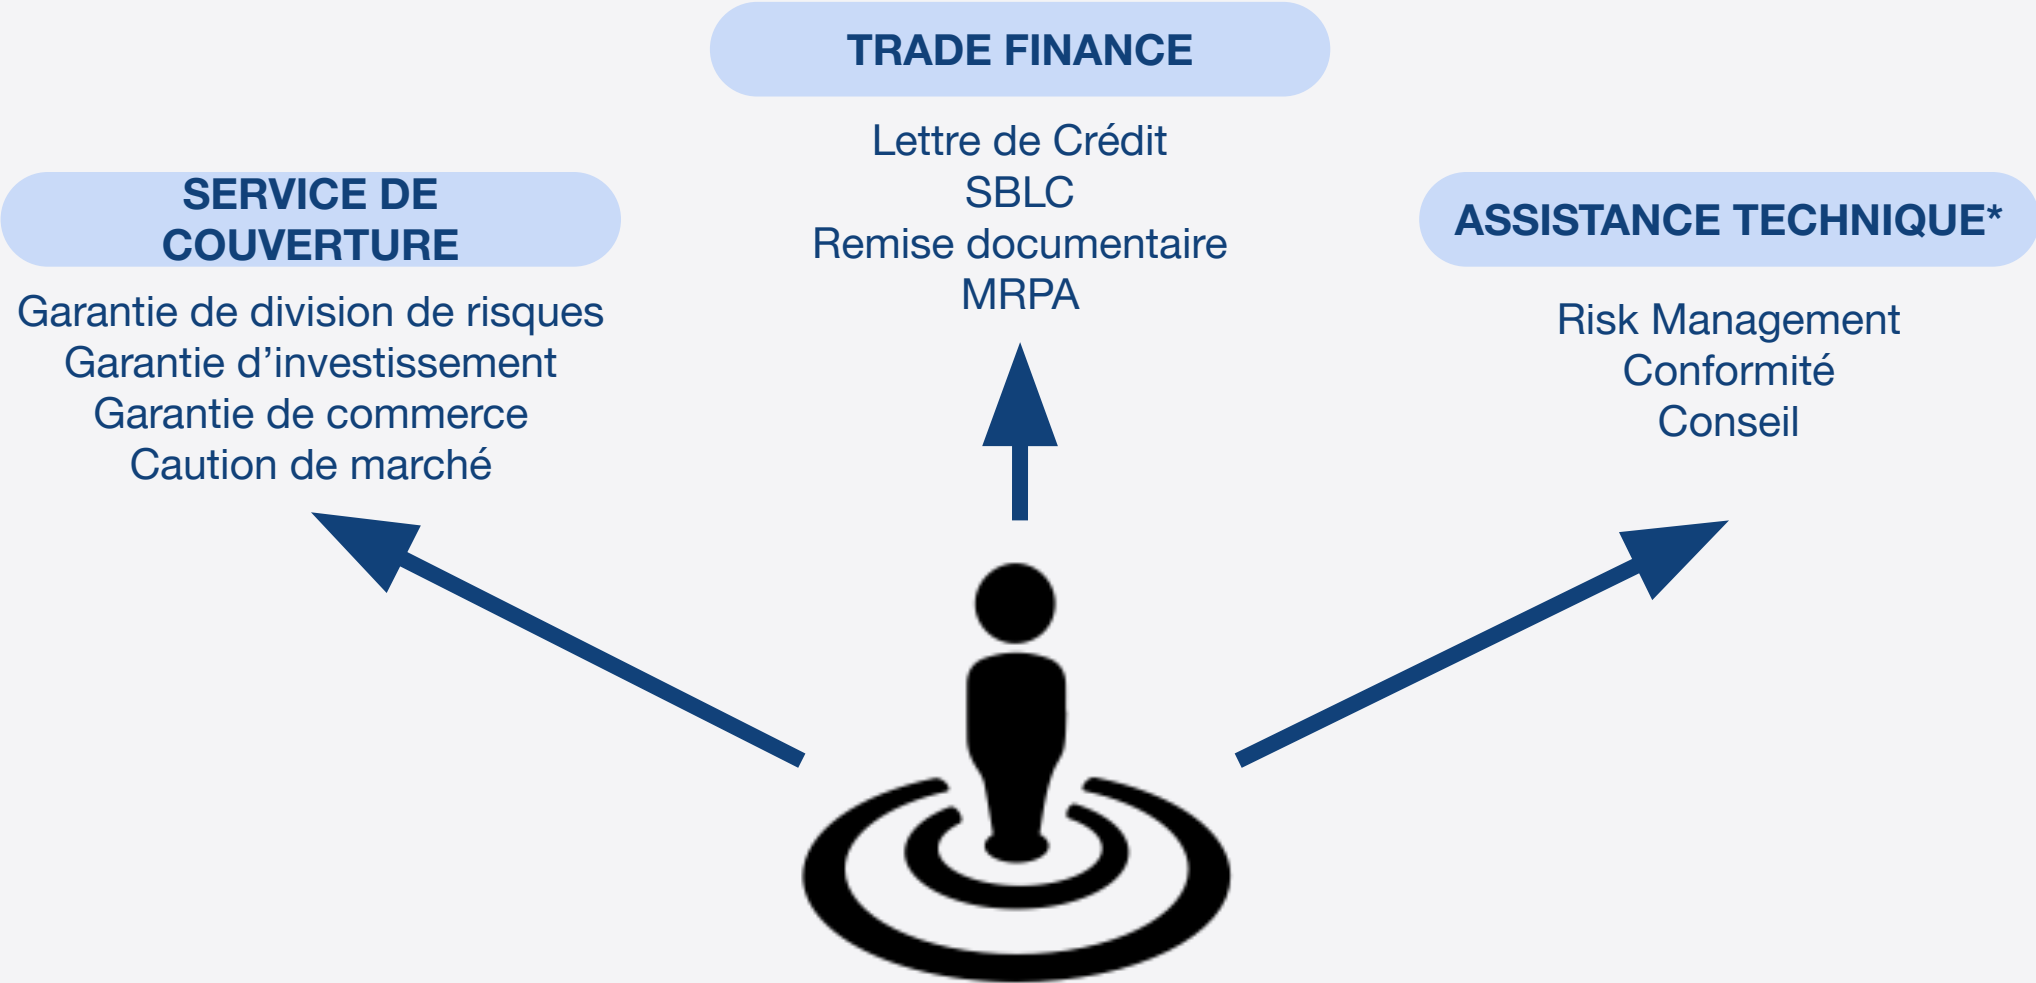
TRADE FINANCE

Lettre de Crédit
SBLC
Remise documentaire
MRPA

SERVICE DE COUVERTURE

Garantie de division de risques
Garantie d’investissement
Garantie de commerce
Caution de marché

ASSISTANCE TECHNIQUE*

Risk Management
Conformité
Conseil